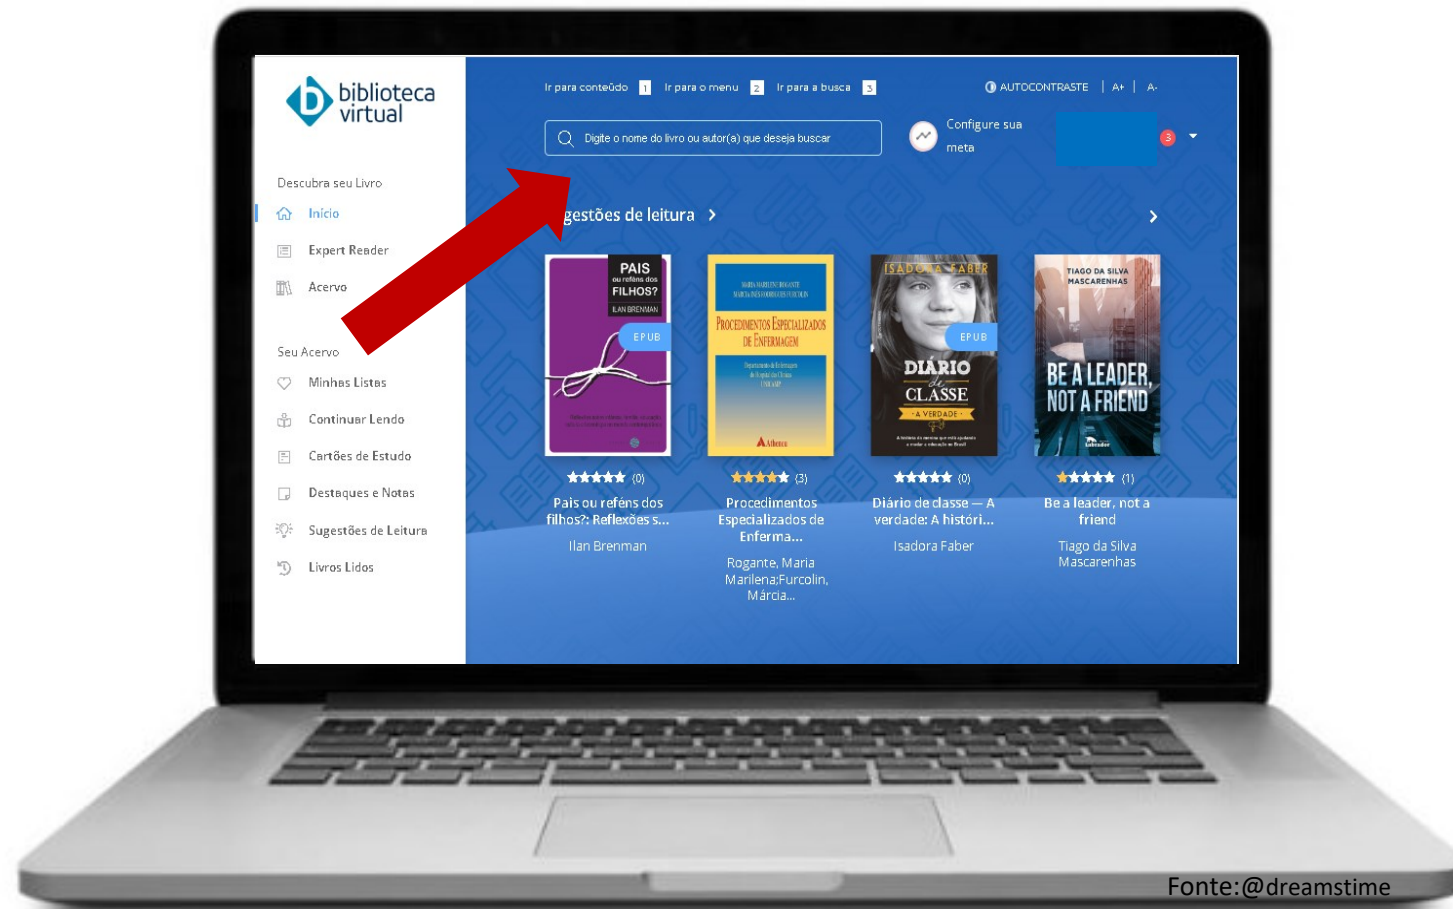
biblioteca virtual

Descubra seu Livro

Início

Expert Reader

Acervo

Seu Acervo

Minhas Listas

Continuar Lendo

Cartões de Estudo

Destaques e Notas

Sugestões de Leitura

Livros Lidos

Ir para conteúdo 1 Ir para o menu 2 Ir para a busca 3

AUTOCONTRASTE | A+ | A-

Digite o nome do livro ou autor(a) que deseja buscar

Configure sua meta

3

gestões de leitura

PAIS ou reféns dos FILHOS? ILAN BRENMAN

EPUB

MARIA MARILENA ROGANTE MARCIA INES COOMBS FURCOLIN

PROCEDIMENTOS ESPECIALIZADOS DE ENFERMAGEM

Atheneu

ISADORA FABER

EPUB

DIÁRIO de CLASSE A VERDADE

TIAGO DA SILVA MASCARENHAS

BE A LEADER, NOT A FRIEND

(0)

Pais ou reféns dos filhos?: Reflexões s...

Ilan Brenman

(3)

Procedimentos Especializados de Enferma...

Rogante, Maria Marilena;Furcolin, Márcia...

(0)

Diário de classe — A verdade: A históri...

Isadora Faber

(1)

Be a leader, not a friend

Tiago da Silva Mascarenhas

Fonte:@dreamstime